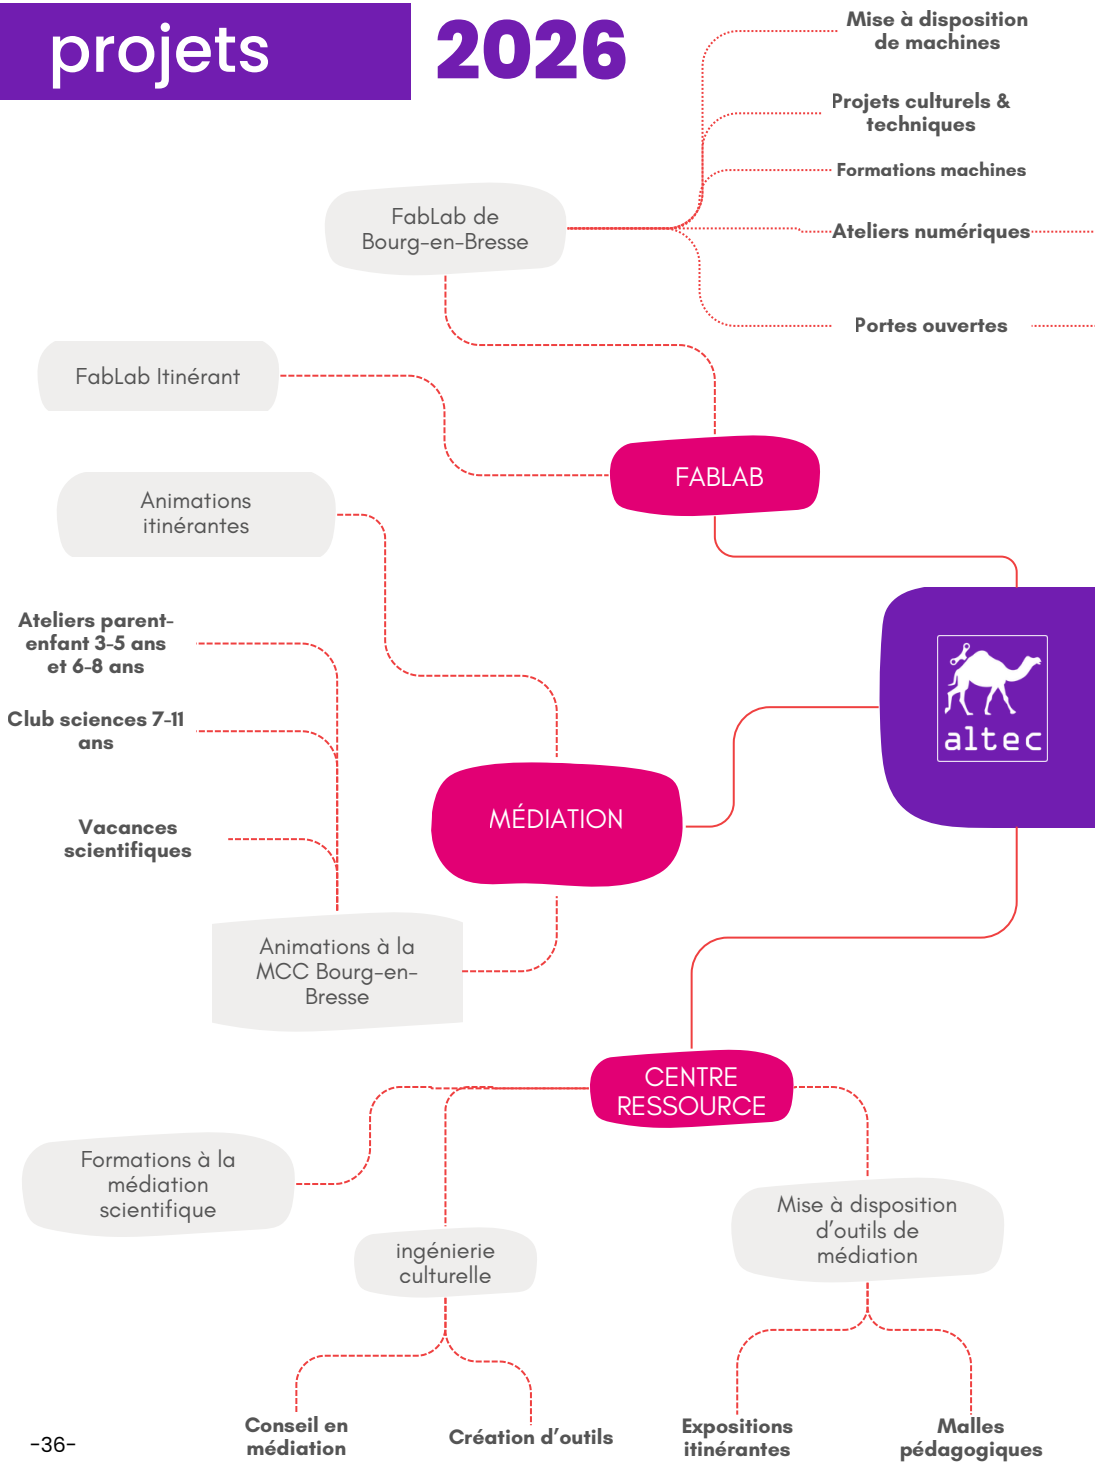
projets 2026

Mise à disposition de machines

Projets culturels & techniques

Formations machines

Ateliers numériques

Portes ouvertes

FabLab de Bourg-en-Bresse

FabLab Itinérant

FABLAB

Animations itinérantes

Ateliers parent-enfant 3-5 ans et 6-8 ans

Club sciences 7-11 ans

Vacances scientifiques

MÉDIATION

altec

Animations à la MCC Bourg-en-Bresse

CENTRE RESSOURCE

Formations à la médiation scientifique

ingénierie culturelle

Mise à disposition d'outils de médiation

Conseil en médiation

Création d'outils

Expositions itinérantes

Malles pédagogiques

-36-